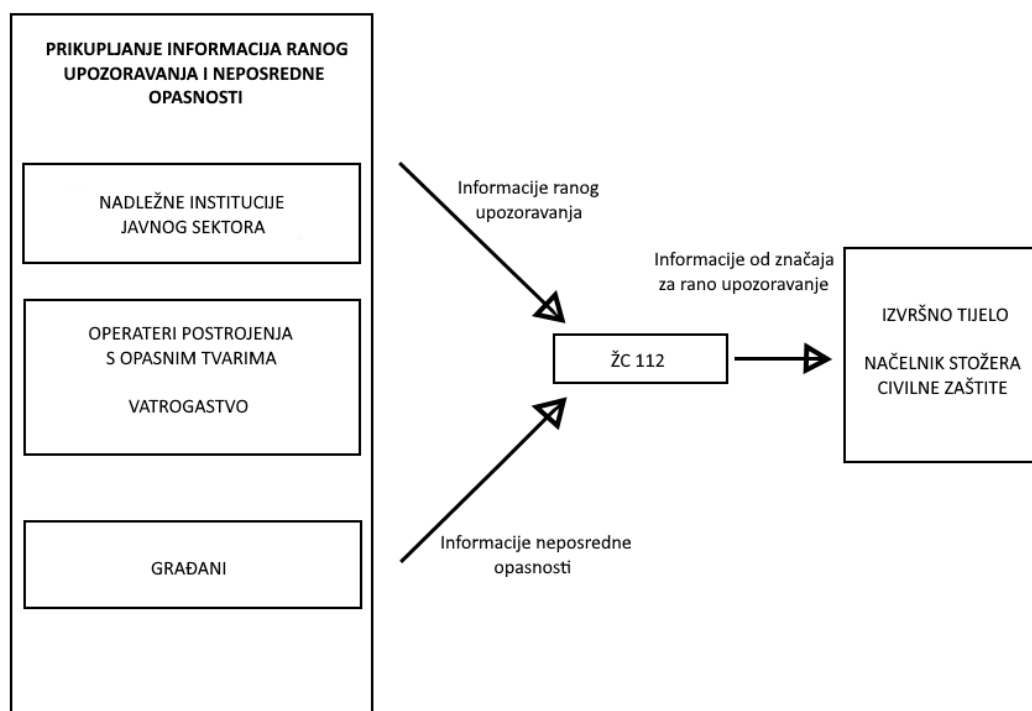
PRIKUPLJANJE INFORMACIJA RANOG UPOZORAVANJA I NEPOSREDNE OPASNOSTI

NADLEŽNE INSTITUCIJE JAVNOG SEKTORA

OPERATERI POSTROJENJA S OPASNIM TVARIMA

VATROGASTVO

GRAĐANI

Informacije ranog upozoravanja

Informacije neposredne opasnosti

ŽC 112

Informacije od značaja za rano upozoravanje

IZVRŠNO TIJELO

NAČELNIK STOŽERA CIVILNE ZAŠTITE